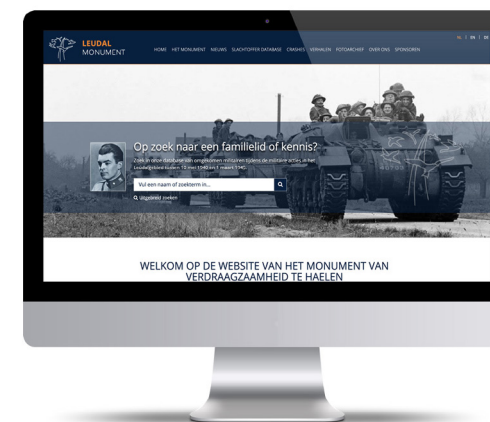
LEUDAL MONUMENT

HOME HET MONUMENT NIEUWS SLACHTOFFER DATABASE CRASHES VERHALEN FOTOARCHIEF OVER ONS SPONSOREN

NL | EN | DE

Op zoek naar een familielid of kennis?

Zoek in onze database van omgekomen militairen tijdens de militaire acties in het Leudalgebied tussen 10 mei 1940 en 1 maart 1945.

Vul een naam of zoekterm in...

Uitgebreid zoeken

WELKOM OP DE WEBSITE VAN HET MONUMENT VAN VERDRAAGZAAMHEID TE HAELEN